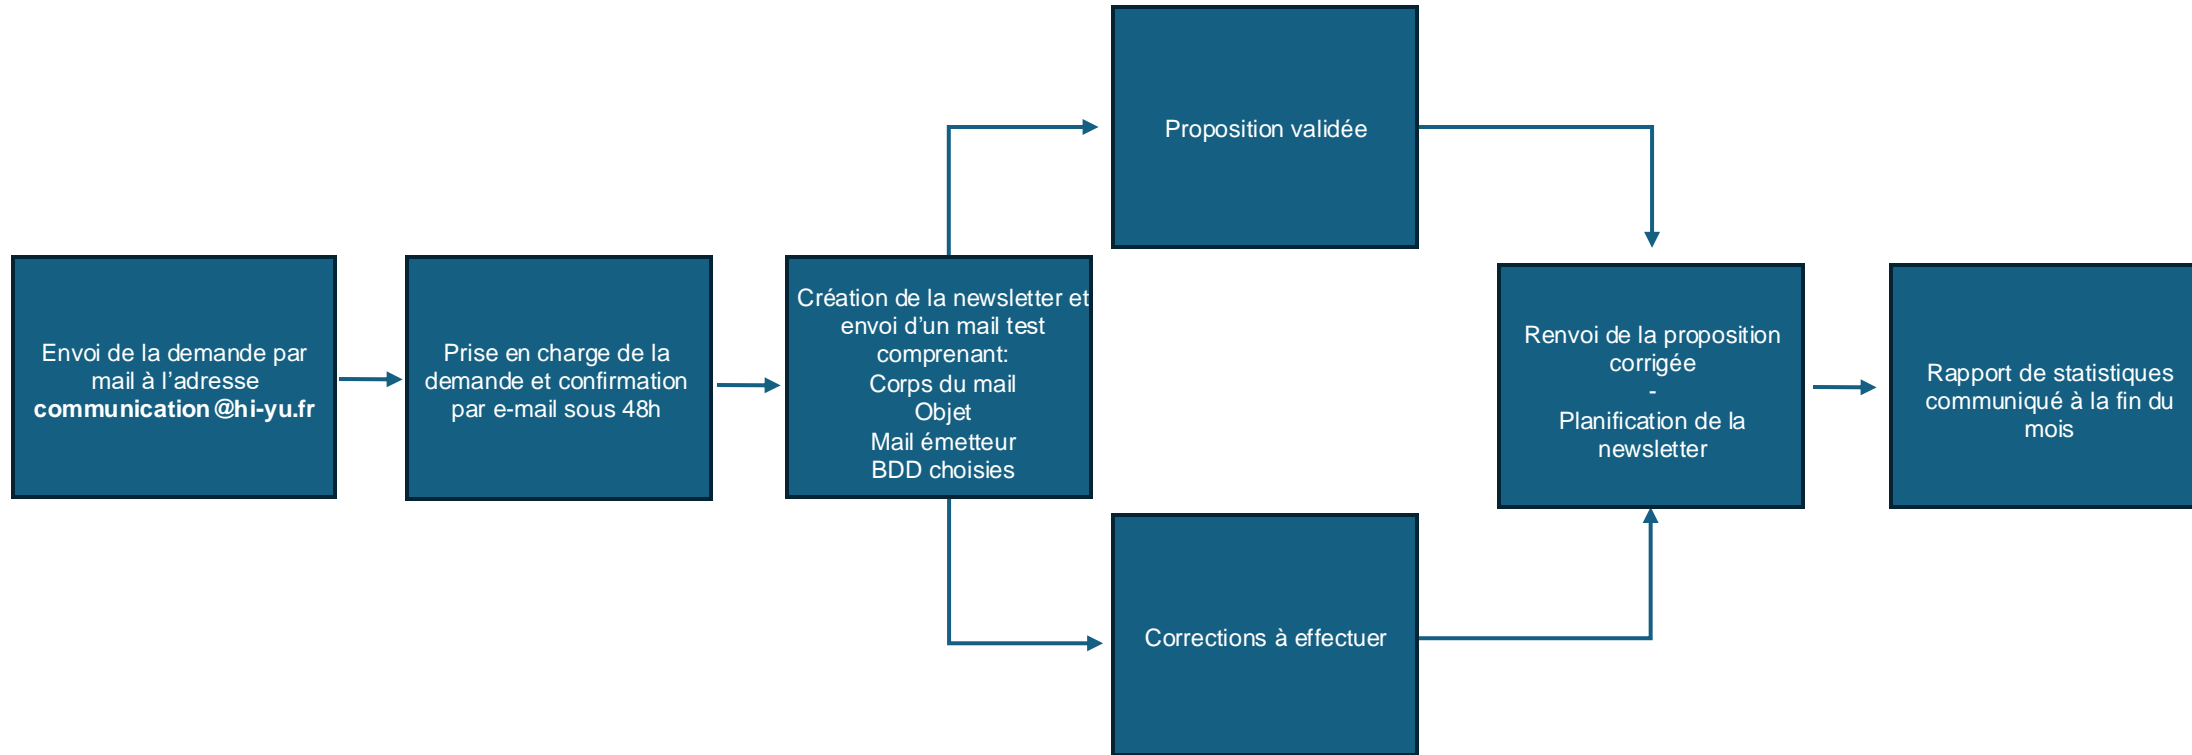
Envoi de la demande par mail à l'adresse **communication@hi-yu.fr**

Prise en charge de la demande et confirmation par e-mail sous 48h

Création de la newsletter et envoi d'un mail test comprenant:
Corps du mail
Objet
Mail émetteur
BDD choisies

Proposition validée

Corrections à effectuer

Renvoi de la proposition corrigée
-
Planification de la newsletter

Rapport de statistiques communiqué à la fin du mois